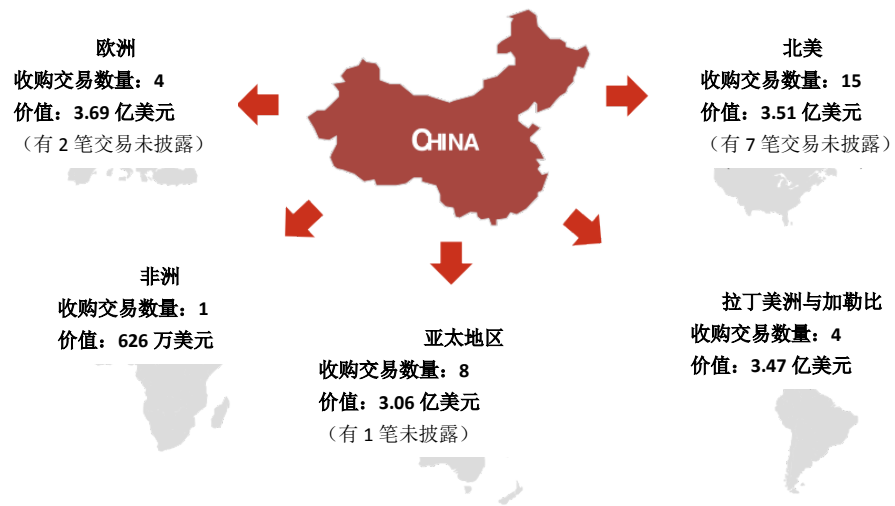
欧洲
收购交易数量：4
价值：3.69 亿美元
（有 2 笔交易未披露）

CHINA

北美
收购交易数量：15
价值：3.51 亿美元
（有 7 笔交易未披露）

非洲
收购交易数量：1
价值：626 万美元

亚太地区
收购交易数量：8
价值：3.06 亿美元
（有 1 笔未披露）

拉丁美洲与加勒比
收购交易数量：4
价值：3.47 亿美元